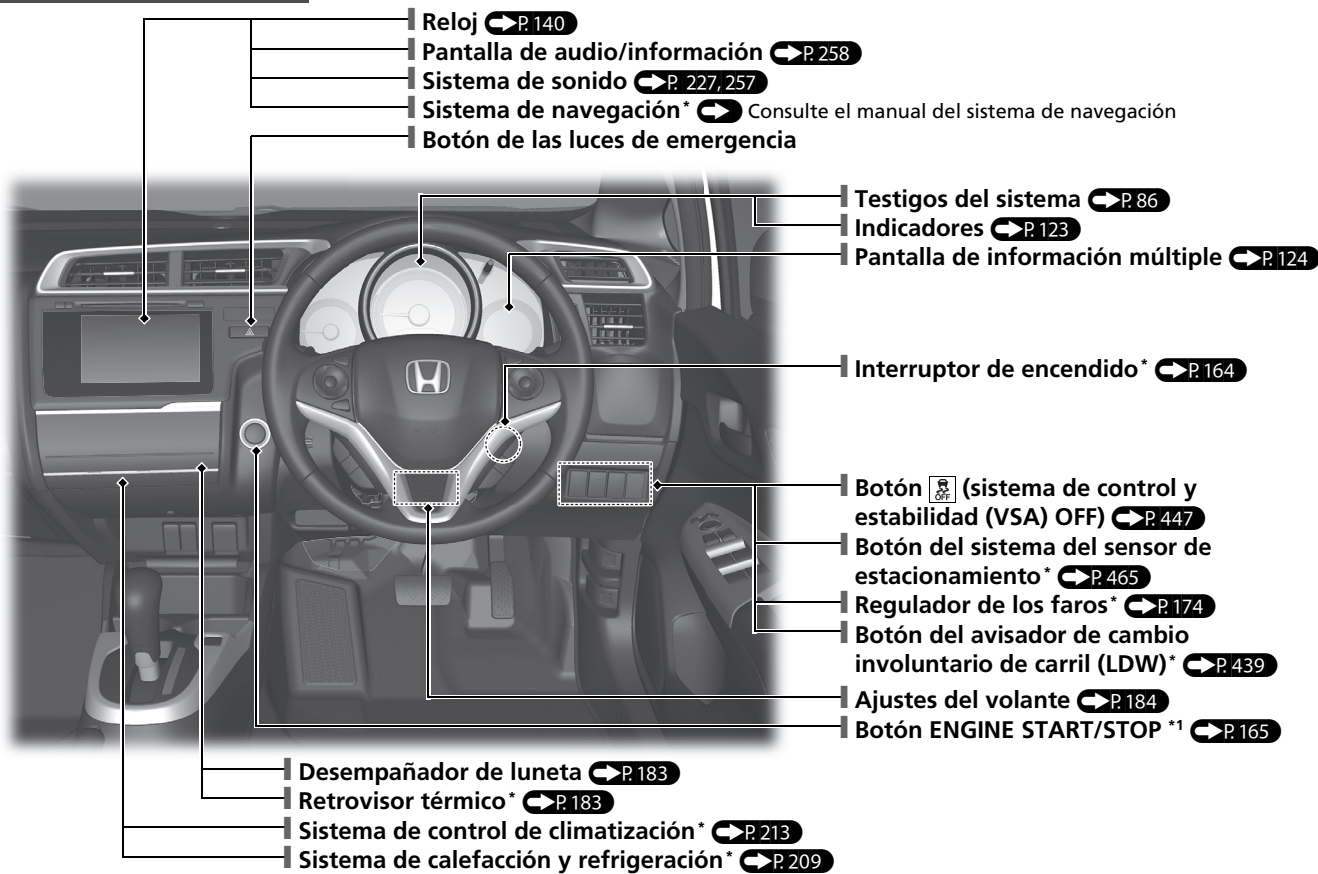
Reloj P. 140
Pantalla de audio/información P. 258
Sistema de sonido P. 227, 257
Sistema de navegación* Consulte el manual del sistema de navegación
Botón de las luces de emergencia

Testigos del sistema P. 86
Indicadores P. 123
Pantalla de información múltiple P. 124

Interruptor de encendido* P. 164

Botón (sistema de control y estabilidad (VSA) OFF) P. 447
Botón del sistema del sensor de estacionamiento* P. 465
Regulador de los faros* P. 174
Botón del avisador de cambio involuntario de carril (LDW)* P. 439

Ajustes del volante P. 184
Botón ENGINE START/STOP *1 P. 165

Desempañador de luneta P. 183
Retrovisor térmico* P. 183
Sistema de control de climatización* P. 213
Sistema de calefacción y refrigeración* P. 209